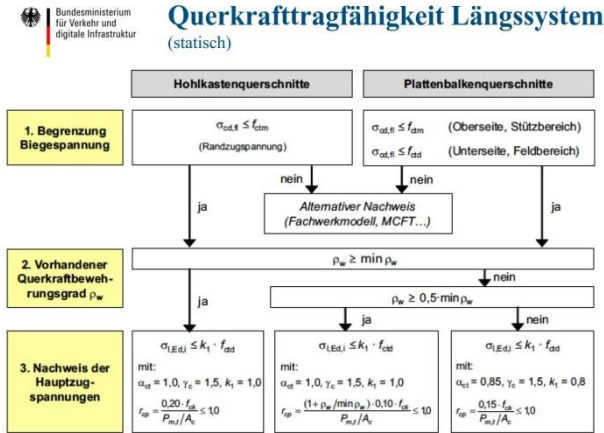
Bundesministerium für Verkehr und digitale Infrastruktur

Querkrafttragfähigkeit Längssystem
(statisch)

Hohlkastenquerschnitte

Plattenbalkenquerschnitte

1. Begrenzung Biegespannung

$\sigma_{cd,fl} \leq f_{ctm}$
(Randzugspannung)

$\sigma_{cd,fl} \leq f_{ctm}$ (Oberseite, Stützbereich)
$\sigma_{cd,fl} \leq f_{ctd}$ (Unterseite, Feldbereich)

nein

nein

ja

Alternativer Nachweis (Fachwerkmodell, MCFT…)

ja

2. Vorhandener Querkraftbewehrungsgrad $\rho_w$

$\rho_w \geq \min \rho_w$

nein

ja

$\rho_w \geq 0{,}5 \cdot \min \rho_w$

ja

nein

3. Nachweis der Hauptzugspannungen

$\sigma_{I,Ed,i} \leq k_1 \cdot f_{ctd}$
mit:
$\alpha_{ct} = 1{,}0$, $\gamma_c = 1{,}5$, $k_1 = 1{,}0$
$r_{cp} = \frac{0{,}20 \cdot f_{ck}}{P_{m,t}/A_c} \leq 1{,}0$

$\sigma_{I,Ed,i} \leq k_1 \cdot f_{ctd}$
mit:
$\alpha_{ct} = 1{,}0$, $\gamma_c = 1{,}5$, $k_1 = 1{,}0$
$r_{cp} = \frac{(1 + \rho_w / \min \rho_w) \cdot 0{,}10 \cdot f_{ck}}{P_{m,t}/A_c} \leq 1{,}0$

$\sigma_{I,Ed,i} \leq k_1 \cdot f_{ctd}$
mit:
$\alpha_{ct} = 0{,}85$, $\gamma_c = 1{,}5$, $k_1 = 0{,}8$
$r_{cp} = \frac{0{,}15 \cdot f_{ck}}{P_{m,t}/A_c} \leq 1{,}0$